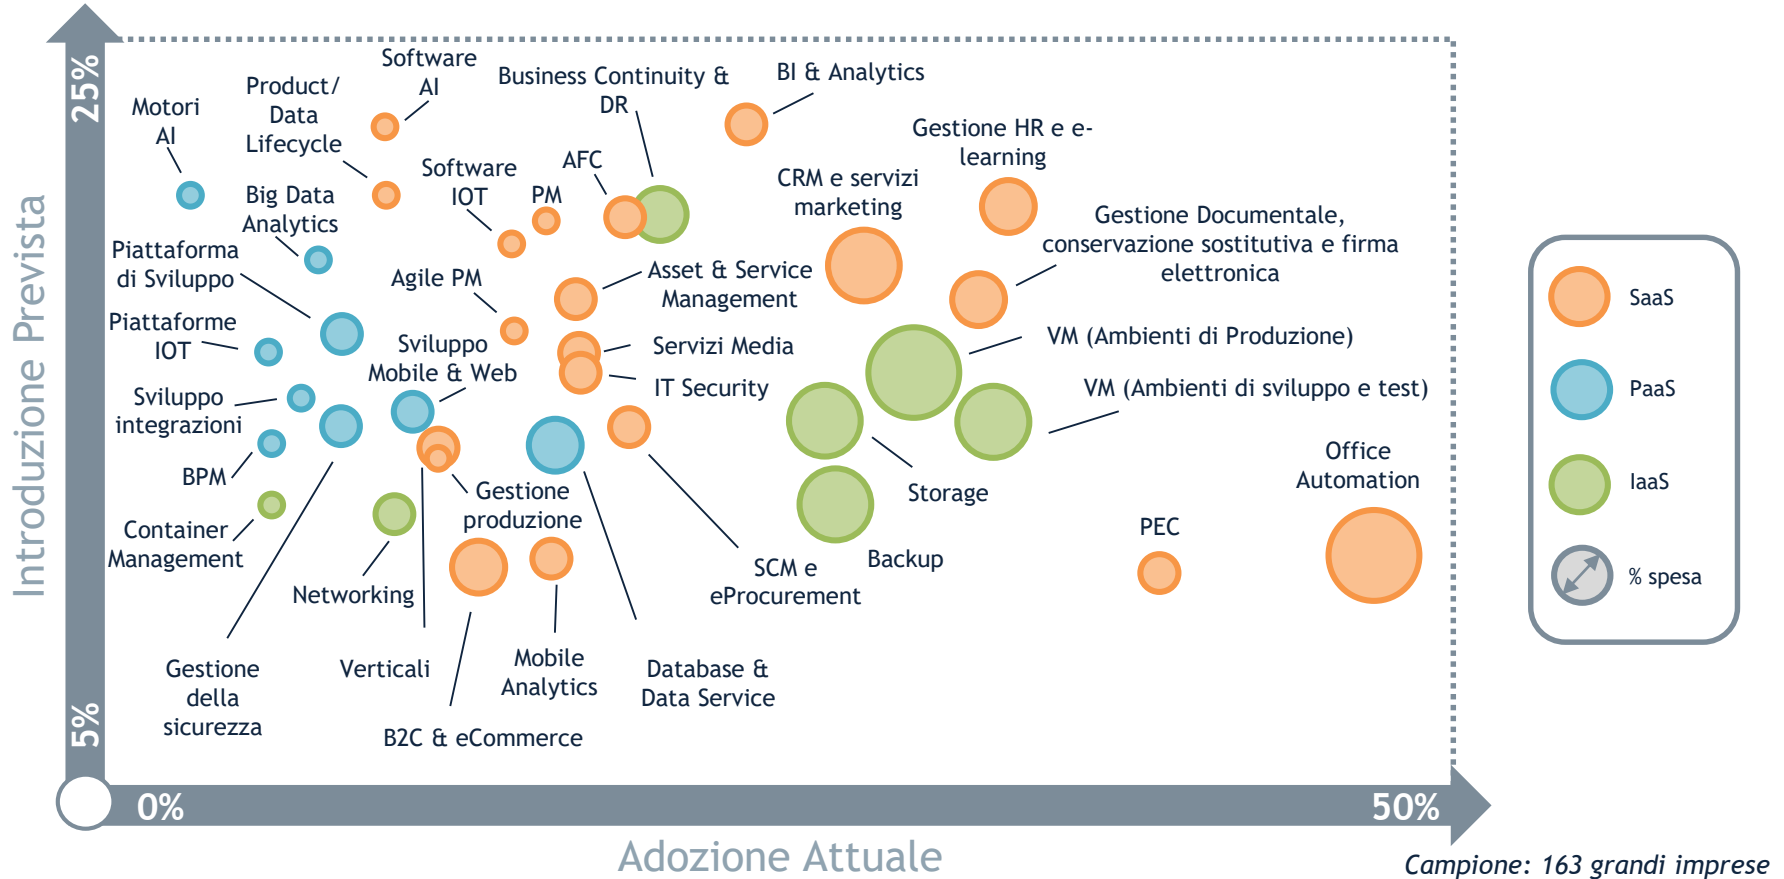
Introduzione Prevista

25%

5%

Motori AI

Product/ Data Lifecycle

Software AI

Business Continuity & DR

BI & Analytics

Gestione HR e e-learning

Big Data Analytics

Software IOT

PM

AFC

CRM e servizi marketing

Gestione Documentale, conservazione sostitutiva e firma elettronica

Piattaforma di Sviluppo

Agile PM

Asset & Service Management

Piattaforme IOT

Sviluppo Mobile & Web

Servizi Media

VM (Ambienti di Produzione)

Sviluppo integrazioni

IT Security

VM (Ambienti di sviluppo e test)

BPM

Gestione produzione

Storage

Office Automation

Container Management

PEC

Networking

SCM e eProcurement

Backup

Gestione della sicurezza

Verticali

Mobile Analytics

Database & Data Service

B2C & eCommerce

0%

50%

Adozione Attuale

SaaS

PaaS

IaaS

% spesa

Campione: 163 grandi imprese